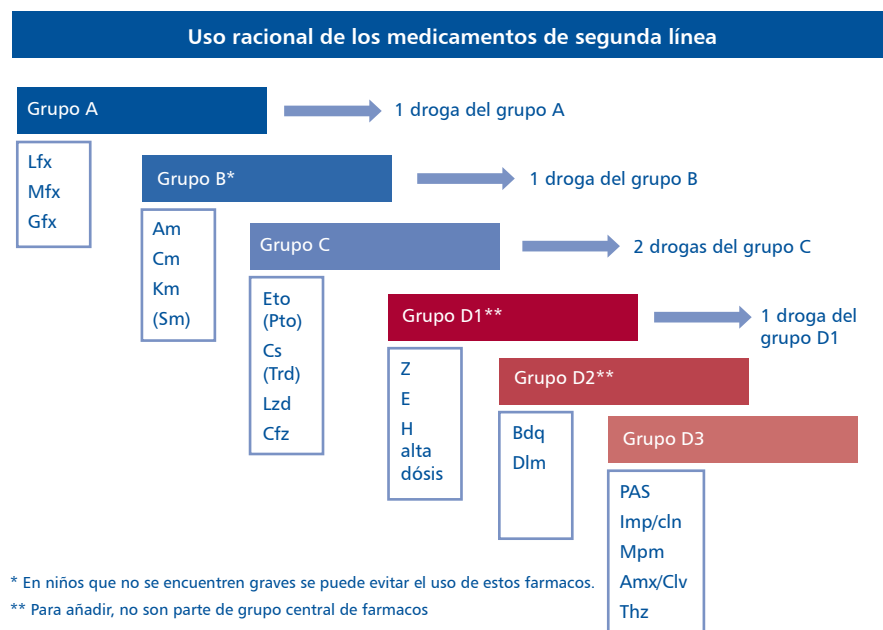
Uso racional de los medicamentos de segunda línea

Grupo A
1 droga del grupo A
Lfx
Mfx
Gfx

Grupo B*
1 droga del grupo B
Am
Cm
Km
(Sm)

Grupo C
2 drogas del grupo C
Eto
(Pto)
Cs
(Trd)
Lzd
Cfz

Grupo D1**
1 droga del grupo D1
Z
E
H
alta
dósis

Grupo D2**
Bdq
Dlm

Grupo D3
PAS
Imp/cln
Mpm
Amx/Clv
Thz

* En niños que no se encuentren graves se puede evitar el uso de estos farmacos.
** Para añadir, no son parte de grupo central de farmacos